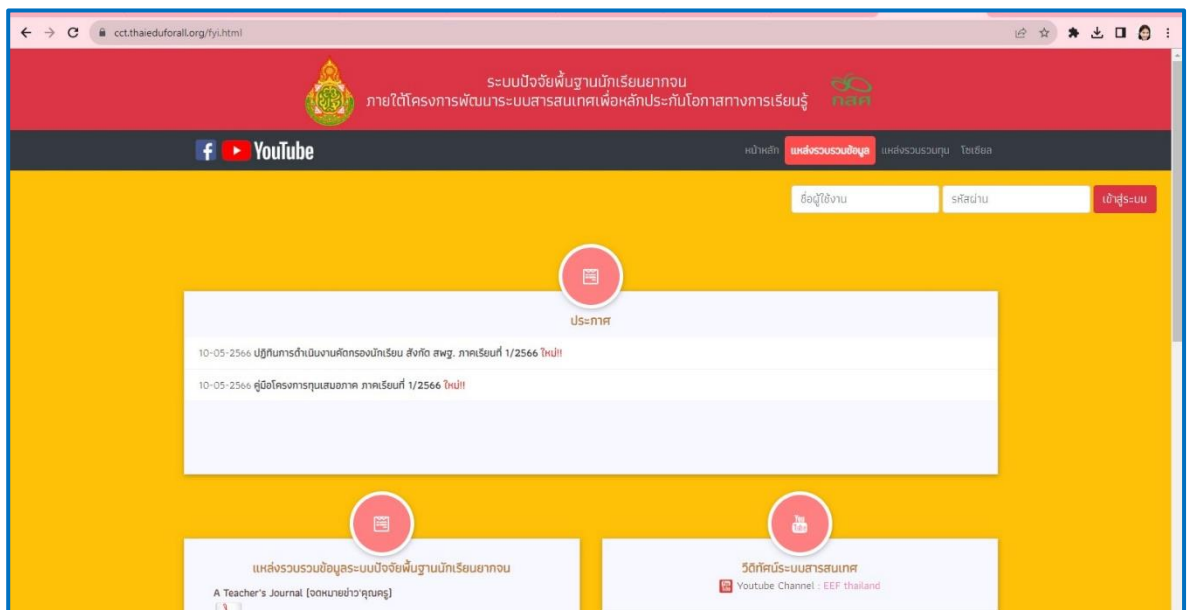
cct.thaieduforall.org/fyi.html

ระบบปัจจัยพื้นฐานนักเรียนยากจน
ภายใต้โครงการพัฒนาระบบสารสนเทศเพื่อหลักประกันโอกาสทางการเรียนรู้

กสศ

YouTube

หน้าหลัก แหล่งรวบรวมข้อมูล แหล่งรวบรวมทุน โซเชียล

ชื่อผู้ใช้งาน รหัสผ่าน เข้าสู่ระบบ

ประกาศ

10-05-2566 ปฏิทินการดำเนินงานคัดกรองนักเรียน สังกัด สพฐ. ภาคเรียนที่ 1/2566 ใหม่!!

10-05-2566 คู่มือโครงการทุนเสมอภาค ภาคเรียนที่ 1/2566 ใหม่!!

แหล่งรวบรวมข้อมูลระบบปัจจัยพื้นฐานนักเรียนยากจน

A Teacher's Journal [จดหมายข่าวคุณครู]

วีดิทัศน์ระบบสารสนเทศ

Youtube Channel : EEF thailand